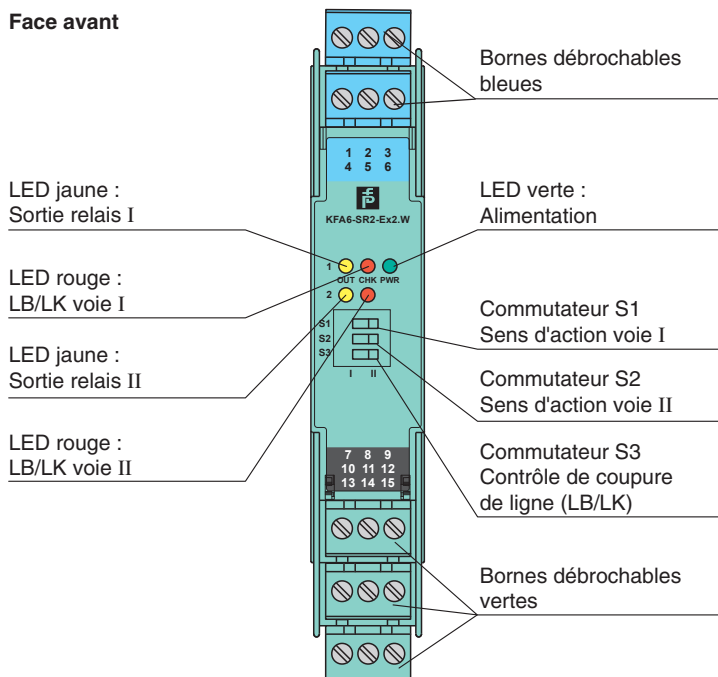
Face avant

Bornes débrochables bleues

1 2 3
4 5 6

LED jaune :
Sortie relais I

KFA6-SR2-Ex2.W

LED verte :
Alimentation

1 OUT CHK PWR

LED rouge :
LB/LK voie I

2

S1
S2
S3

I II

Commutateur S1
Sens d'action voie I

LED jaune :
Sortie relais II

Commutateur S2
Sens d'action voie II

LED rouge :
LB/LK voie II

7 8 9
10 11 12
13 14 15

Commutateur S3
Contrôle de coupure de ligne (LB/LK)

Bornes débrochables vertes